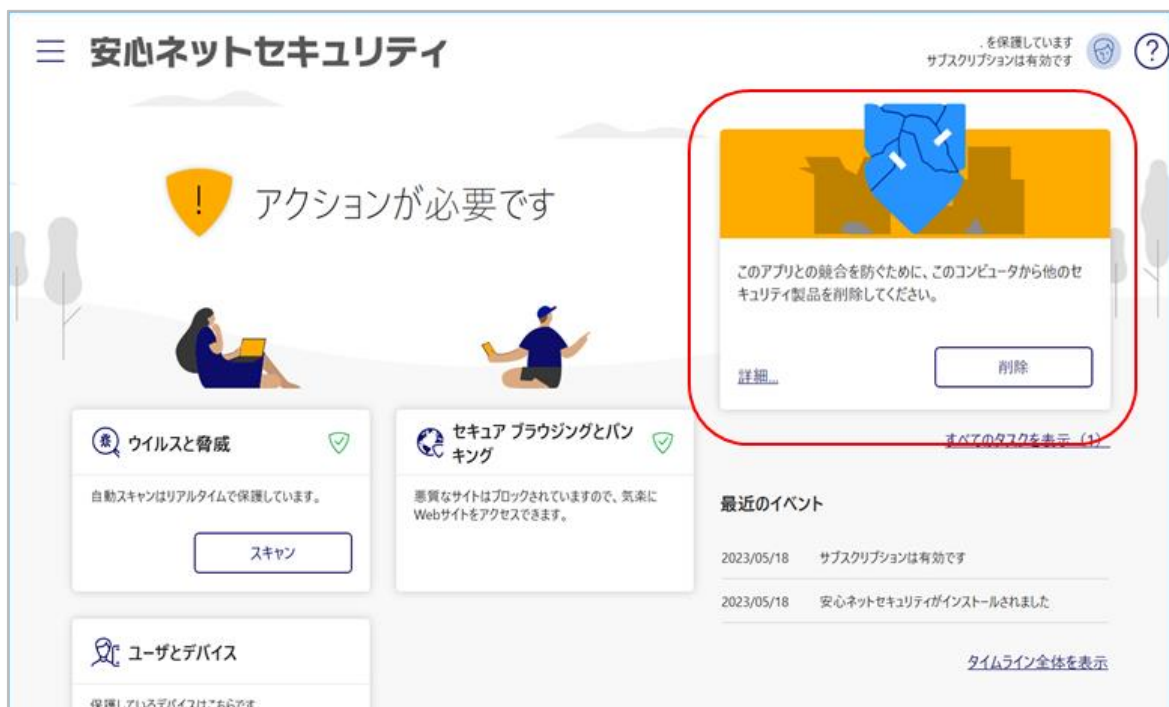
安心ネットセキュリティ

, を保護しています
サブスクリプションは有効です

?

!

アクションが必要です

このアプリとの競合を防ぐために、このコンピュータから他のセキュリティ製品を削除してください。

詳細...

削除

すべてのタスクを表示 (1)

ウイルスと脅威

自動スキャンはリアルタイムで保護しています。

スキャン

セキュア ブラウジングとバンキング

悪質なサイトはブロックされていますので、気楽にWebサイトをアクセスできます。

最近のイベント

2023/05/18 サブスクリプションは有効です

2023/05/18 安心ネットセキュリティがインストールされました

タイムライン全体を表示

ユーザとデバイス

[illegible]